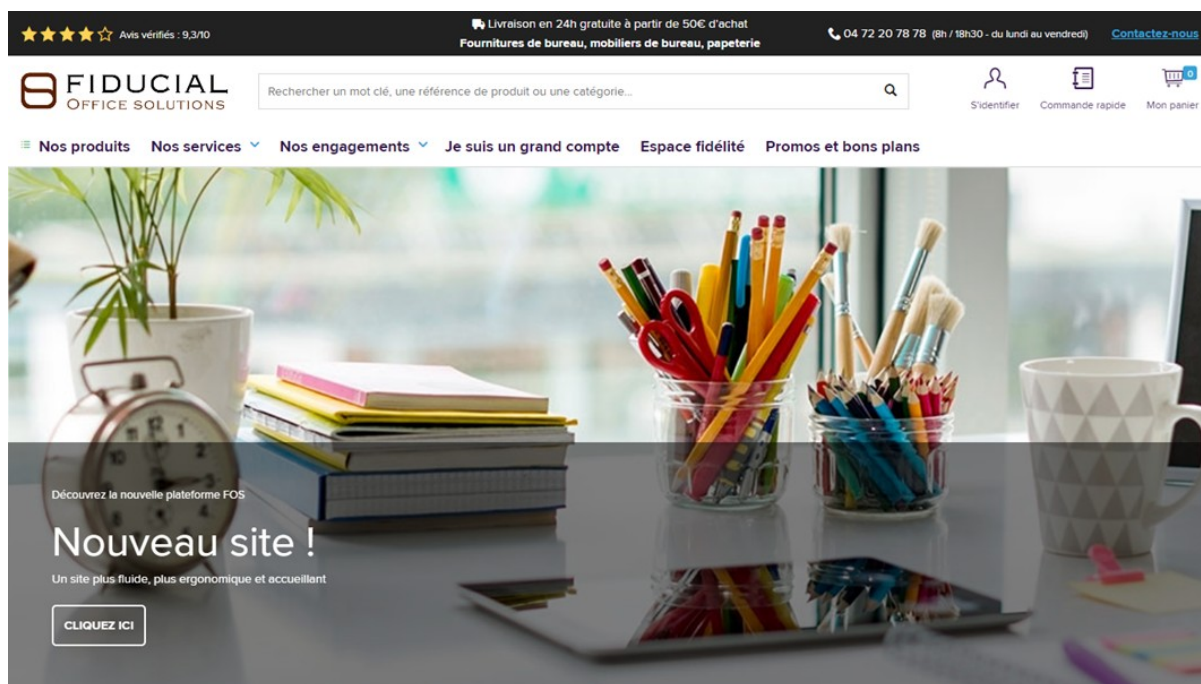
Avis vérifiés : 9,3/10

Livraison en 24h gratuite à partir de 50€ d'achat
Fournitures de bureau, mobiliers de bureau, papeterie

04 72 20 78 78 (8h / 18h30 - du lundi au vendredi) Contactez-nous

FIDUCIAL
OFFICE SOLUTIONS

Rechercher un mot clé, une référence de produit ou une catégorie...

S'identifier Commande rapide 0 Mon panier

Nos produits Nos services Nos engagements Je suis un grand compte Espace fidélité Promos et bons plans

Découvrez la nouvelle plateforme FOS

Nouveau site !

Un site plus fluide, plus ergonomique et accueillant

CLIQUEZ ICI